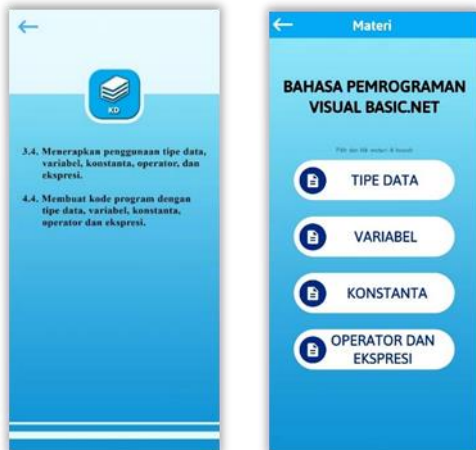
KD

3.4. Menerapkan penggunaan tipe data, variabel, konstanta, operator, dan ekspresi.

4.4. Membuat kode program dengan tipe data, variabel, konstanta, operator dan ekspresi.

Materi

BAHASA PEMROGRAMAN VISUAL BASIC.NET

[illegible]

TIPE DATA

VARIABEL

KONSTANTA

OPERATOR DAN EKSPRESI